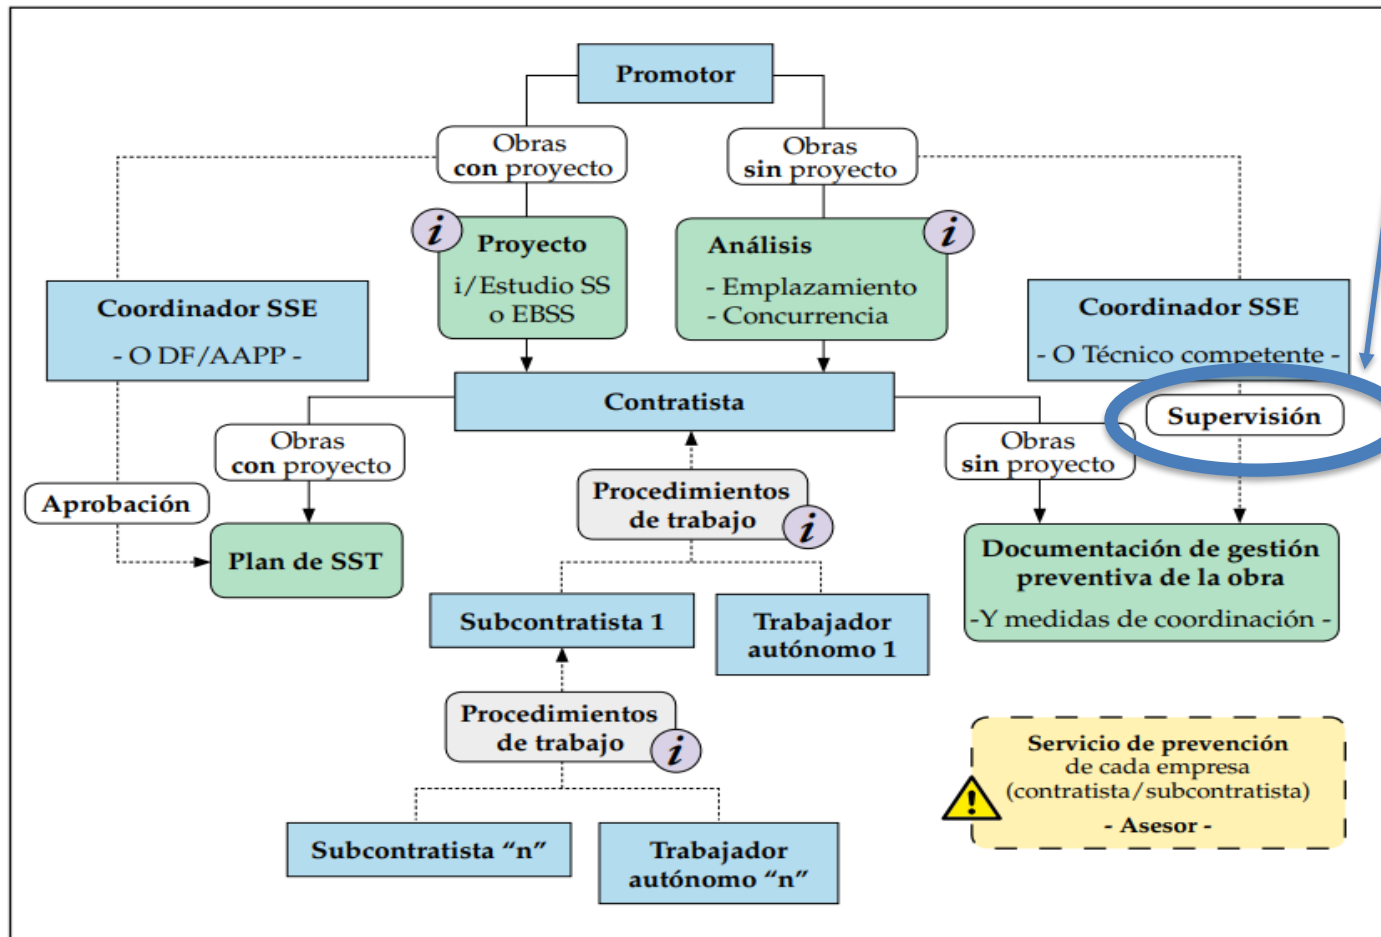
Promotor

Obras con proyecto

Obras sin proyecto

Proyecto

i/Estudio SS o EBSS

Análisis

- Emplazamiento
- Concurrencia

Coordinador SSE

- O DF/AAPP -

Coordinador SSE

- O Técnico competente -

Contratista

Supervisión

Obras con proyecto

Obras sin proyecto

Aprobación

Procedimientos de trabajo

Plan de SST

Documentación de gestión preventiva de la obra

-Y medidas de coordinación -

Subcontratista 1

Trabajador autónomo 1

Procedimientos de trabajo

Servicio de prevención de cada empresa (contratista/subcontratista)

- Asesor -

Subcontratista "n"

Trabajador autónomo "n"